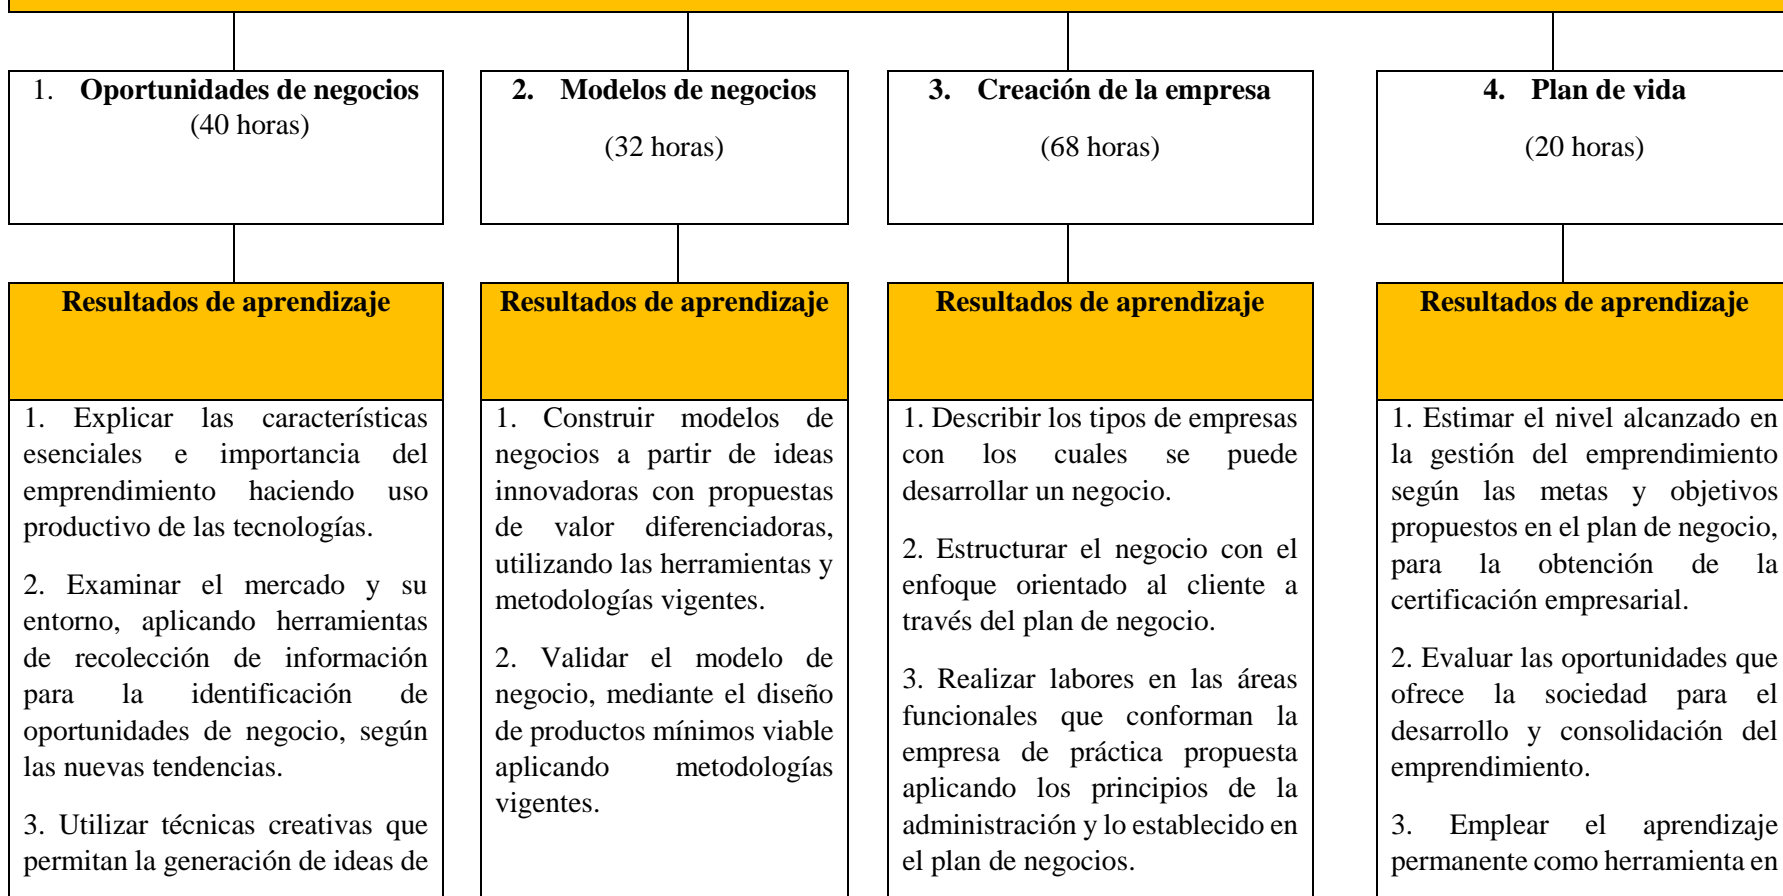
1. **Oportunidades de negocios**
(40 horas)

**Resultados de aprendizaje**

1. Explicar las características esenciales e importancia del emprendimiento haciendo uso productivo de las tecnologías.

2. Examinar el mercado y su entorno, aplicando herramientas de recolección de información para la identificación de oportunidades de negocio, según las nuevas tendencias.

3. Utilizar técnicas creativas que permitan la generación de ideas de

2. **Modelos de negocios**
(32 horas)

**Resultados de aprendizaje**

1. Construir modelos de negocios a partir de ideas innovadoras con propuestas de valor diferenciadoras, utilizando las herramientas y metodologías vigentes.

2. Validar el modelo de negocio, mediante el diseño de productos mínimos viable aplicando metodologías vigentes.

3. **Creación de la empresa**
(68 horas)

**Resultados de aprendizaje**

1. Describir los tipos de empresas con los cuales se puede desarrollar un negocio.

2. Estructurar el negocio con el enfoque orientado al cliente a través del plan de negocio.

3. Realizar labores en las áreas funcionales que conforman la empresa de práctica propuesta aplicando los principios de la administración y lo establecido en el plan de negocios.

4. **Plan de vida**
(20 horas)

**Resultados de aprendizaje**

1. Estimar el nivel alcanzado en la gestión del emprendimiento según las metas y objetivos propuestos en el plan de negocio, para la obtención de la certificación empresarial.

2. Evaluar las oportunidades que ofrece la sociedad para el desarrollo y consolidación del emprendimiento.

3. Emplear el aprendizaje permanente como herramienta en